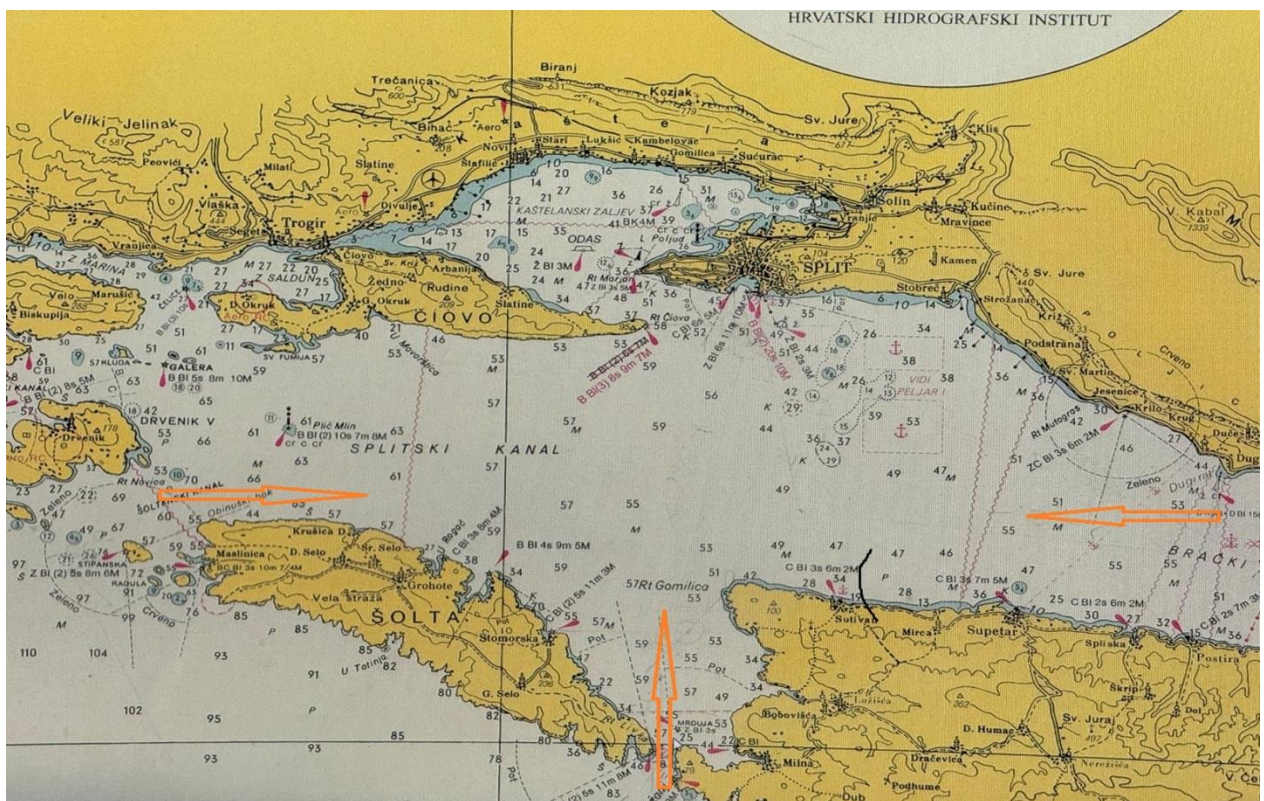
HRVATSKI HIDROGRAFSKI INSTITUT

Biranj
Trećanica
Kozjak
Sv. Jure
Klis
Veliki Jelinak
Peovići
Mitati
Bihać
Aero
Novi
Stari
Lukšić
Kambelovac
Gomilica
Sućurac
Slatine
Štafilić
Viaška
Divulje
Trogir
Seget
Vranjica
Solin
Kučine
Mravince
V. Kabal
KAŠTELANSKI ZALJEV
ODAS
Ž Bl 3M
Rt Marjan
SPLIT
Kamen
Sv. Jure
Stobreč
Strožanac
Z MARINA
Z SALDUN
Čiovo
Žedno
Arbanija
Rudine
Slatine
ČIOVO
Rt Čiovo
Veli
Marušić
Biskupija
D. Okruk
G. Okruk
GALERA
B Bl 5s 8m 10M
SV FUMIJA
Plič Mlin
B Bl (2) 10s 7m 8M
DRVENIK V
Drvenik
SPLITSKI KANAL
B Bl(3) 8s 9m 7M
VIDI PELJAR I
Podstrana
Sv. Martin
Jesenice
Krilo
Kruč
Dugi
Rt Mutogras
ZC Bl 3s 6m 2M
Zeleno
Crveno
Rt Nóvica
ŠOLTANSKI KANAL
Ohinuški bok
Krušica D.
Maslinica
D. Selo
Sr. Selo
Grohote
Vela Straža
ŠOLTA
Stomorska
G. Selo
57 Rt Gomilica
B Bl 4s 9m 5M
C Bl (2) 5s 11m 9M
STIPANSKA
RAĐULA
Ž Bl (2) 5s 8m 6M
Zeleno
Crveno
C Bl 3s 6m 2M
Sutivan
Mirca
Supetar
C Bl 3s 7m 5M
C Bl 2s 6m 2M
BRAČKI
Splitska
Postira
Škrip
Dol
Bobovišća
Ložišća
D. Humac
Sv. Juraj
Dračevica
Milna
Podhume
Dub
Nerežišća
MRDUJA
Pot
110
104
93
102
95
93
85
91
82
80
78